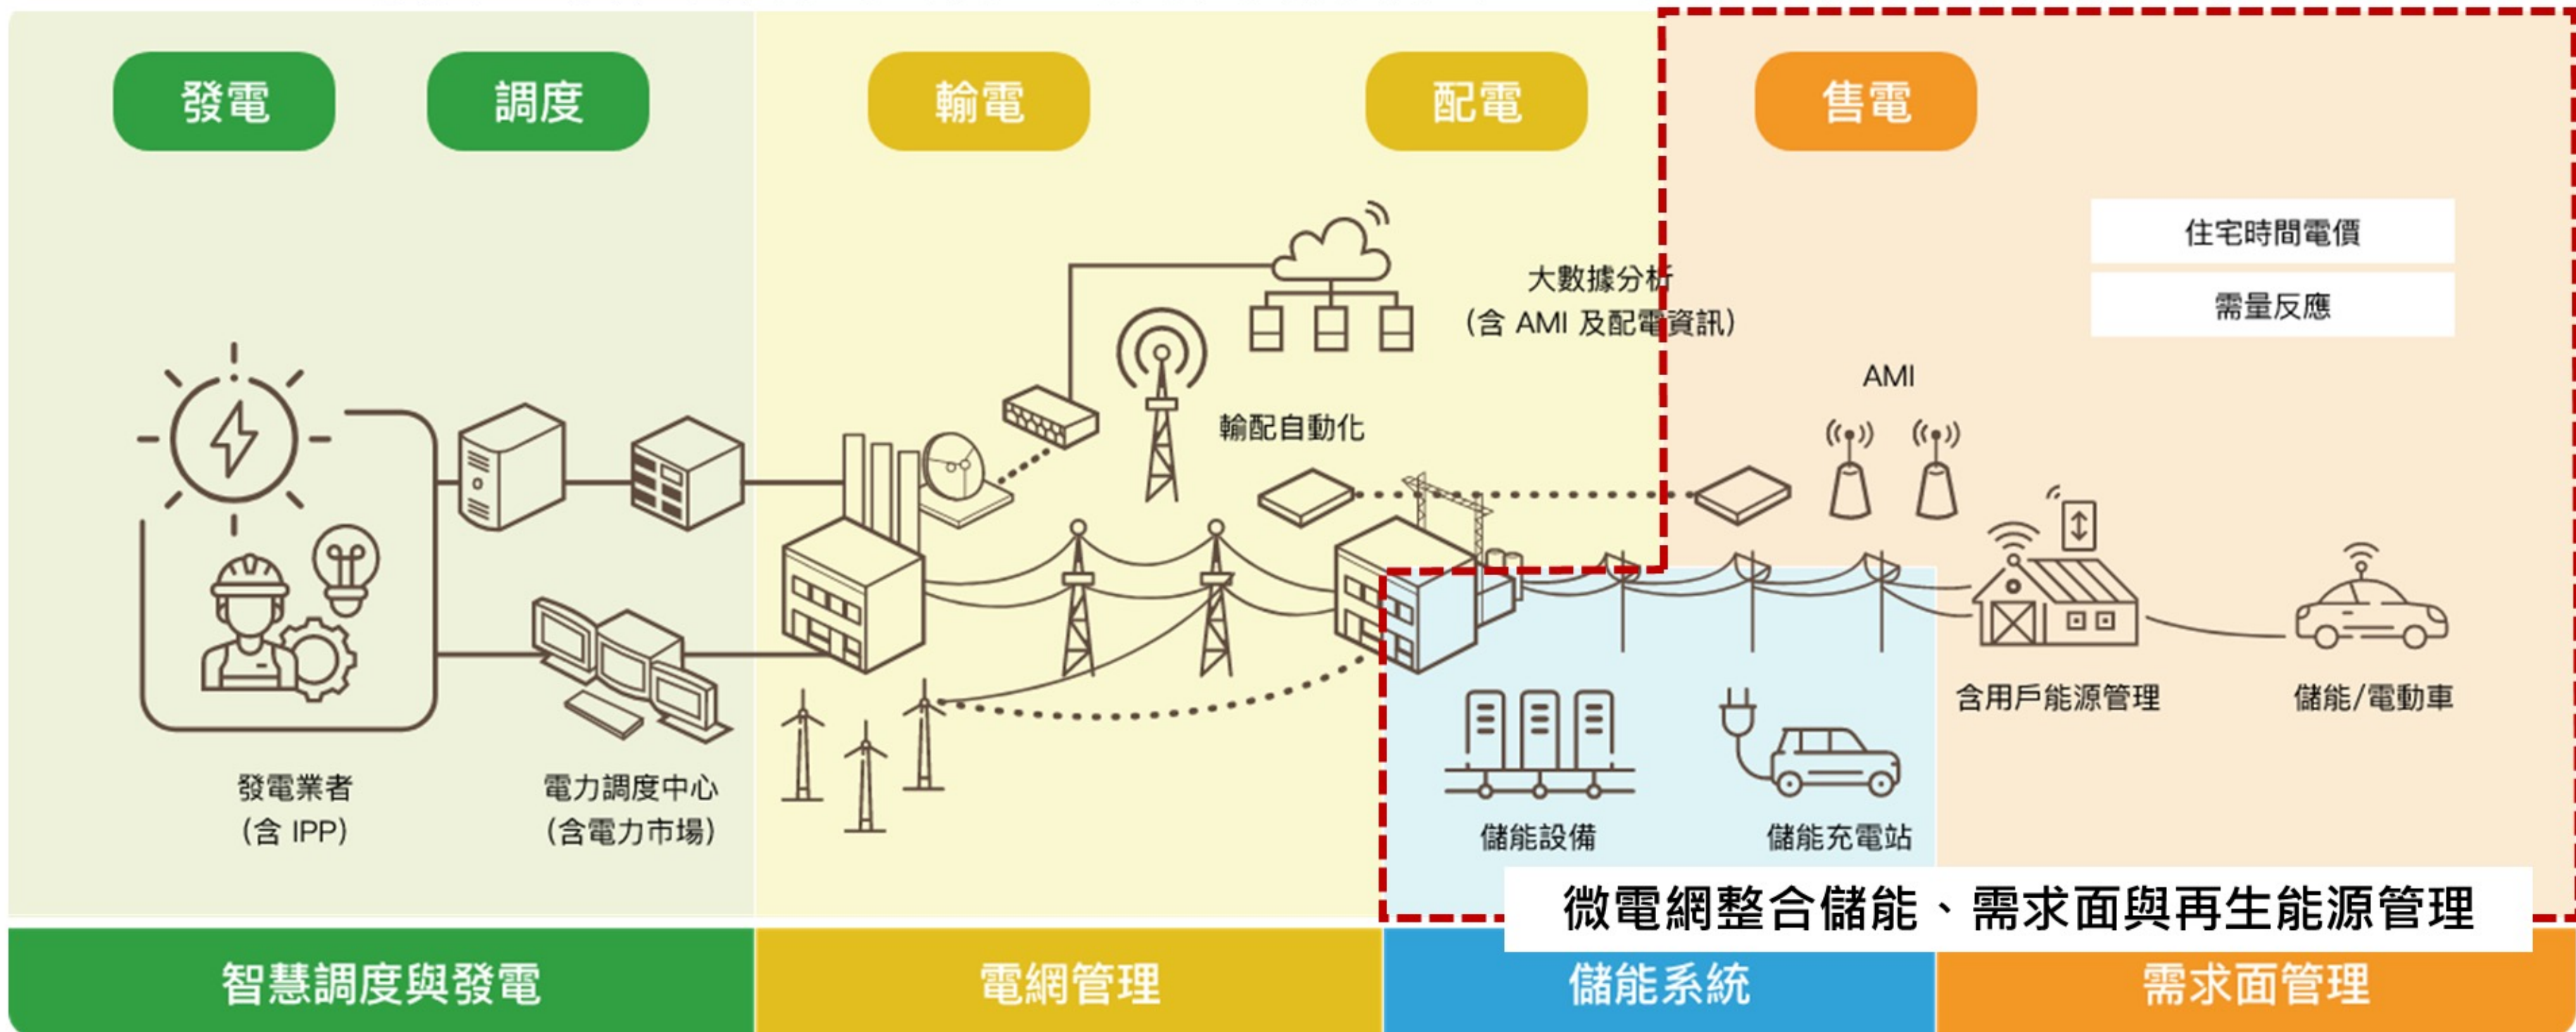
發電

調度

輸電

配電

售電

住宅時間電價

需量反應

大數據分析
(含 AMI 及配電資訊)

AMI

輸配自動化

發電業者
(含 IPP)

電力調度中心
(含電力市場)

含用戶能源管理

儲能/電動車

儲能設備

儲能充電站

微電網整合儲能、需求面與再生能源管理

智慧調度與發電

電網管理

儲能系統

需求面管理